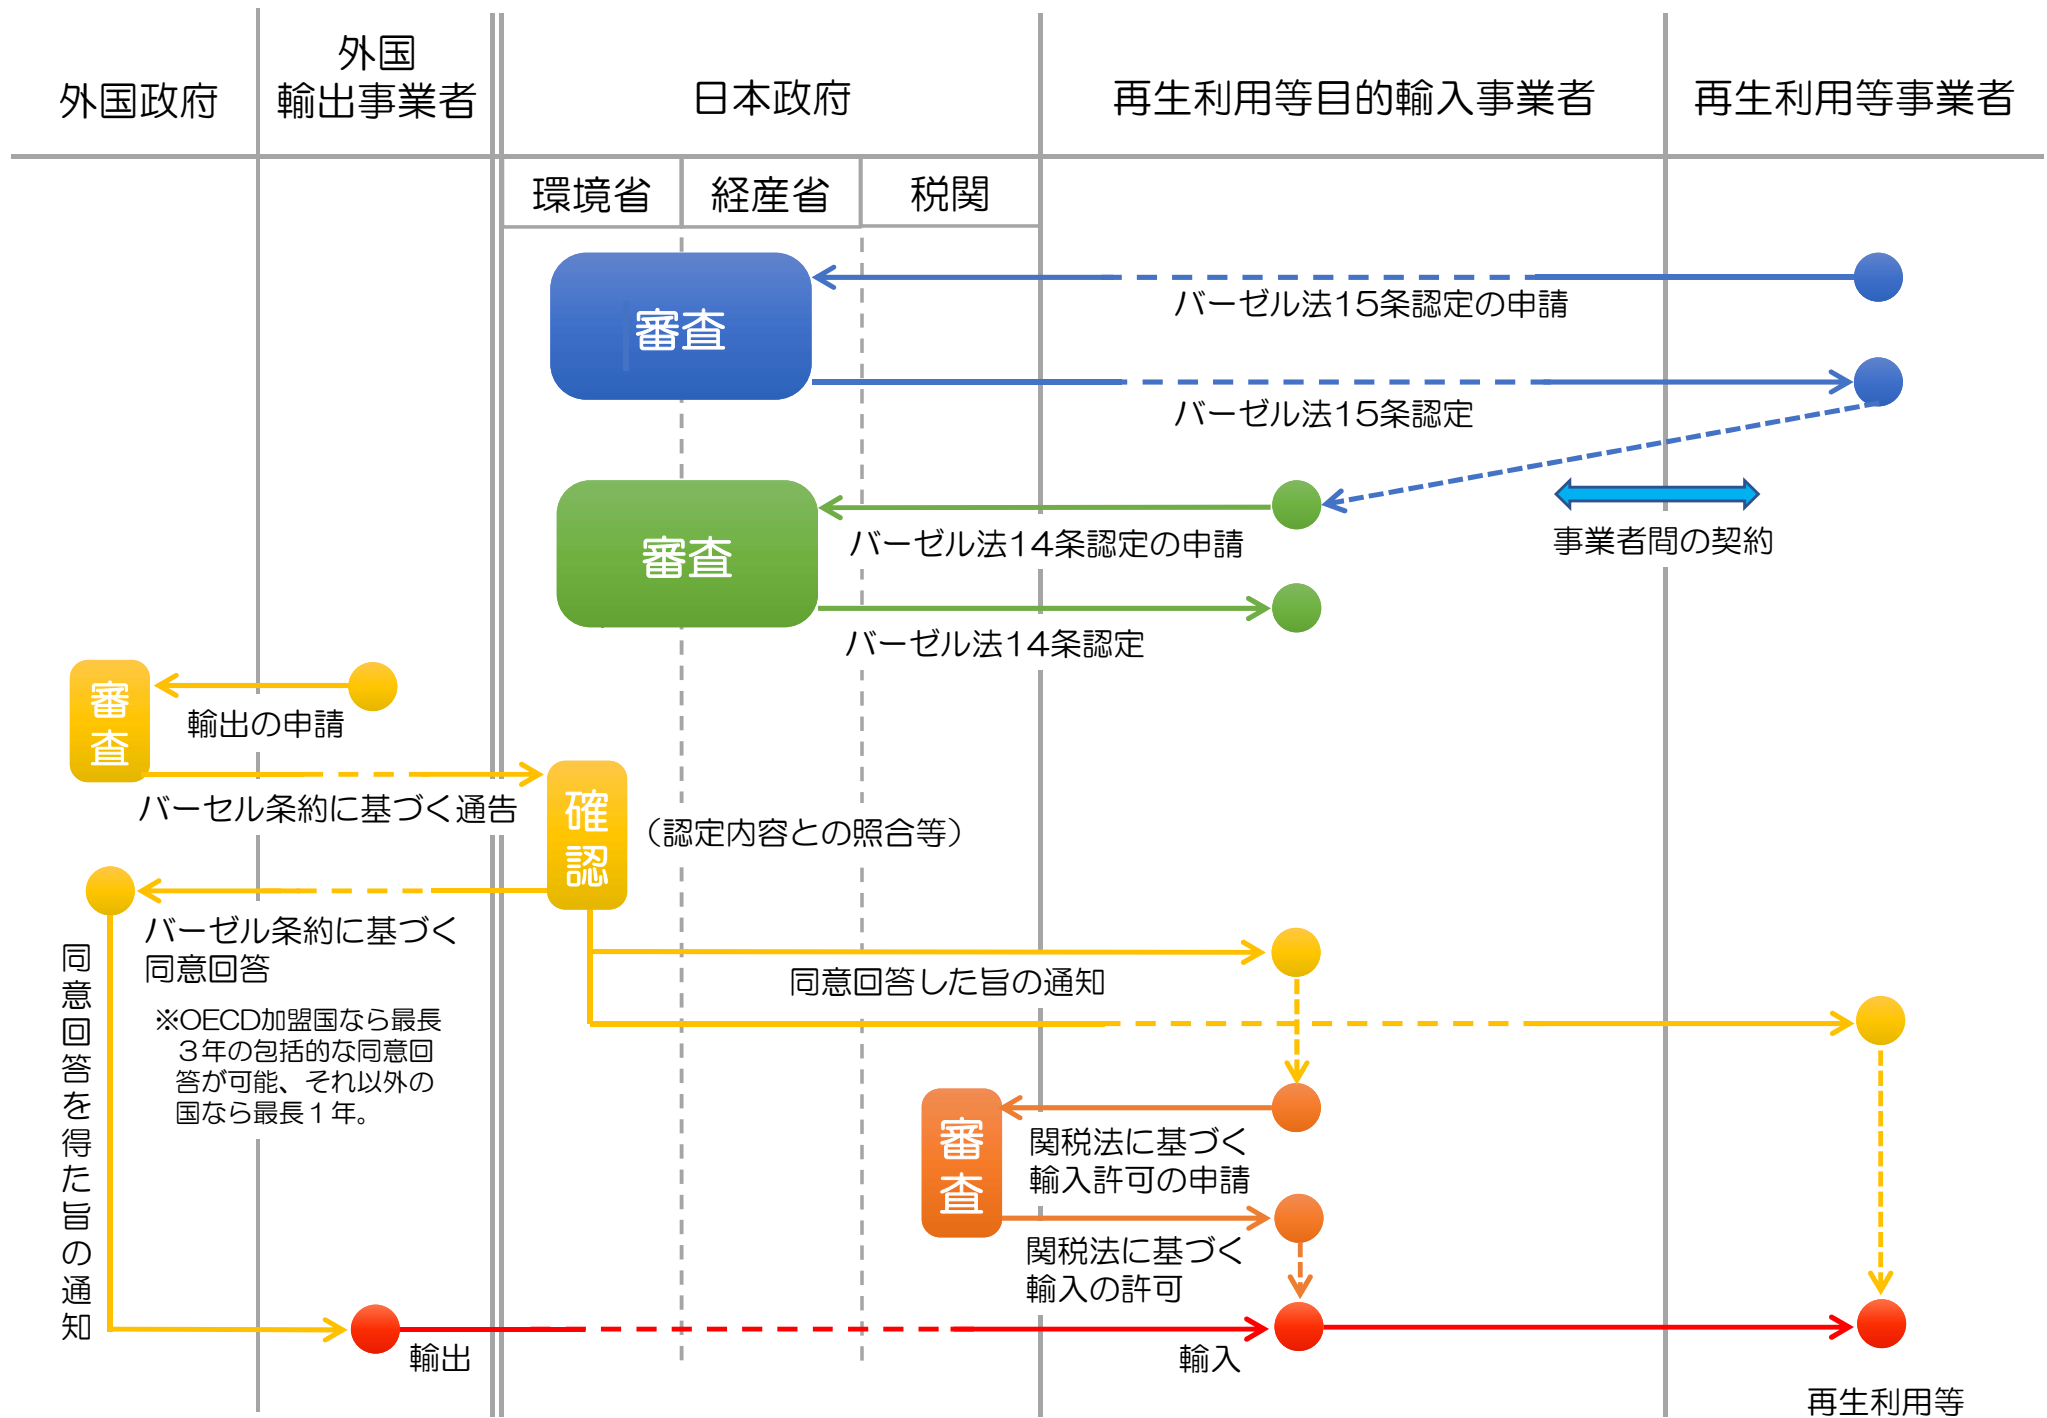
外国政府

外国
輸出事業者

日本政府

再生利用等目的輸入事業者

再生利用等事業者

環境省

経産省

税関

審査

バーゼル法15条認定の申請

バーゼル法15条認定

審査

バーゼル法14条認定の申請

事業者間の契約

バーゼル法14条認定

審査

輸出の申請

バーセル条約に基づく通告

確認

（認定内容との照合等）

バーゼル条約に基づく
同意回答

※OECD加盟国なら最長
３年の包括的な同意回
答が可能、それ以外の
国なら最長１年。

同意回答を得た旨の通知

同意回答した旨の通知

審査

関税法に基づく
輸入許可の申請

関税法に基づく
輸入の許可

輸出

輸入

再生利用等